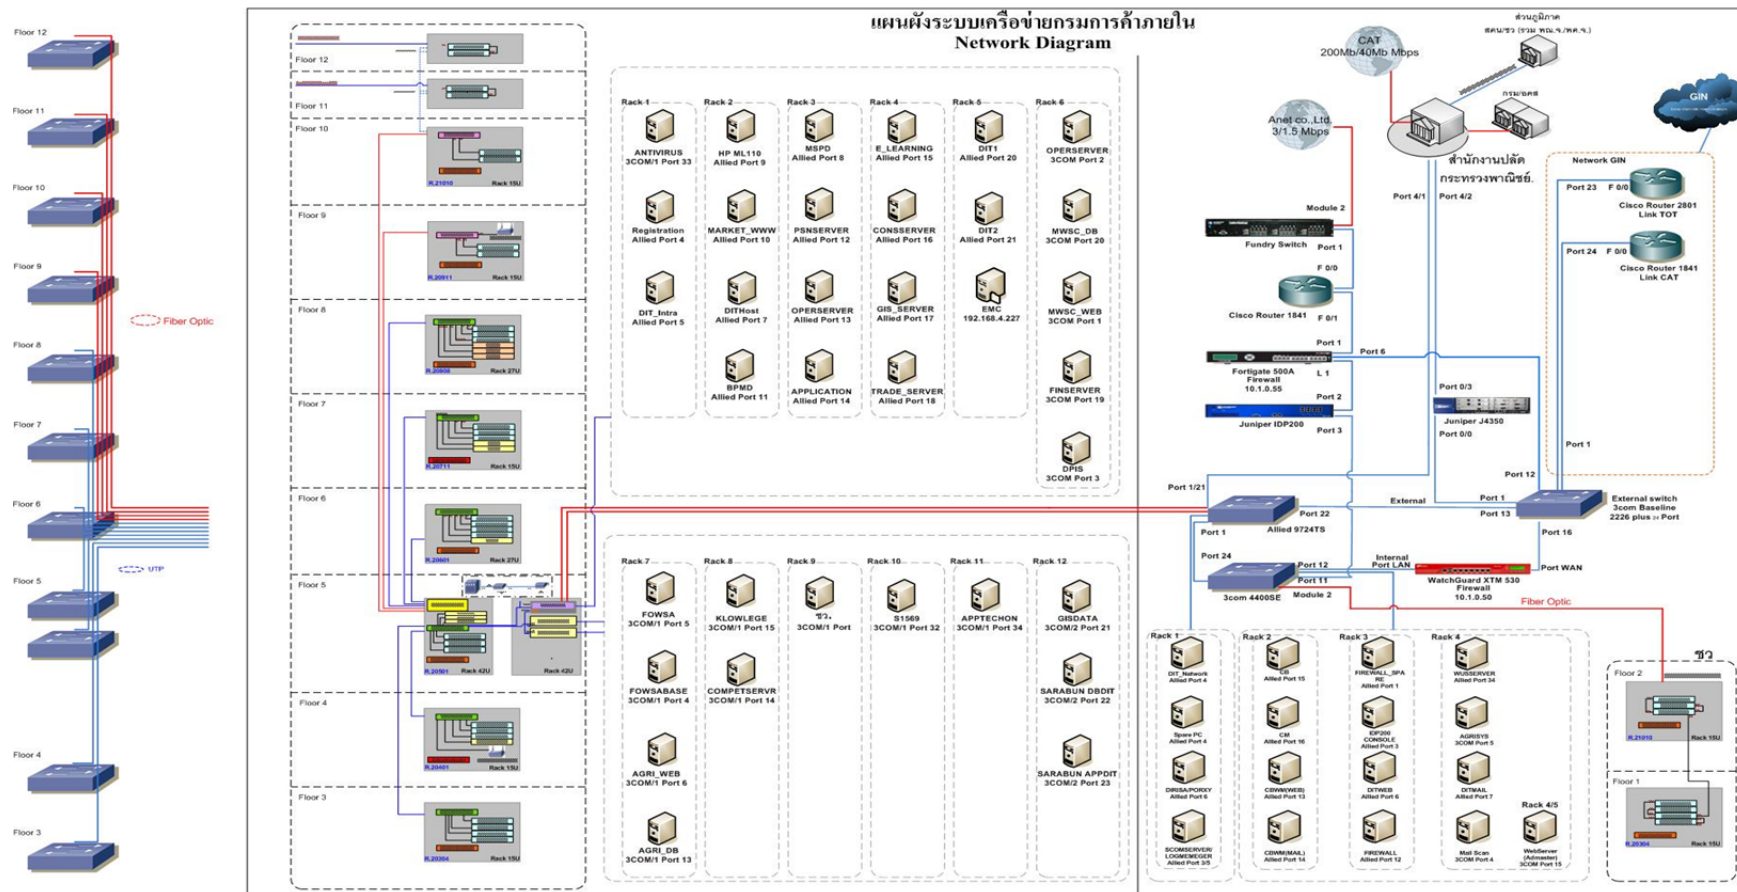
แผนผังระบบเครือข่ายกรมการค้าภายใน
Network Diagram

Floor 12
Floor 11
Floor 10
Floor 9
Floor 8
Floor 7
Floor 6
Floor 5
Floor 4
Floor 3

Fiber Optic
UTP

Floor 12
Floor 11
Floor 10
R.21010 Rack 15U
Floor 9
R.20911 Rack 15U
Floor 8
R.20808 Rack 27U
Floor 7
R.20711 Rack 15U
Floor 6
R.20601 Rack 27U
Floor 5
R.20501 Rack 42U
Rack 42U
Floor 4
R.20401 Rack 15U
Floor 3
R.20304 Rack 15U

Rack 1
ANTIVIRUS 3COM/1 Port 33
Registration Allied Port 4
DIT_Intra Allied Port 5

Rack 2
HP ML110 Allied Port 9
MARKET_WWW Allied Port 10
DITHost Allied Port 7
BPMD Allied Port 11

Rack 3
MSPD Allied Port 8
PSNSERVER Allied Port 12
OPERSERVER Allied Port 13
APPLICATION Allied Port 14

Rack 4
E_LEARNING Allied Port 15
CONSSERVER Allied Port 16
GIS_SERVER Allied Port 17
TRADE_SERVER Allied Port 18

Rack 5
DIT1 Allied Port 20
DIT2 Allied Port 21
EMC 192.168.4.227

Rack 6
OPERSERVER 3COM Port 2
MWSC_DB 3COM Port 20
MWSC_WEB 3COM Port 1
FINSERVER 3COM Port 19
DPIS 3COM Port 3

Rack 7
FOWSA 3COM/1 Port 5
FOWSABASE 3COM/1 Port 4
AGRI_WEB 3COM/1 Port 6
AGRI_DB 3COM/1 Port 13

Rack 8
KLOWLEGE 3COM/1 Port 15
COMPETSERVR 3COM/1 Port 14

Rack 9
ชว. 3COM/1 Port

Rack 10
S1569 3COM/1 Port 32

Rack 11
APPTECHON 3COM/1 Port 34

Rack 12
GISDATA 3COM/2 Port 21
SARABUN DBDIT 3COM/2 Port 22
SARABUN APPDIT 3COM/2 Port 23

CAT 200Mb/40Mb Mbps
ส่วนภูมิภาค สคน/ชว (รวม พณ.จ./คค.จ.)
กรม/ยศ
GIN
Anet co.,Ltd. 3/1.5 Mbps
สำนักงานปลัด กระทรวงพาณิชย์.
Port 4/1
Port 4/2
Module 2
Fundry Switch
Port 1
F 0/0
Cisco Router 1841
F 0/1
Port 1
Port 6
Fortigate 500A Firewall 10.1.0.55
L 1
Port 2
Juniper IDP200
Port 3
Port 0/3
Juniper J4350
Port 0/0
Network GIN
Port 23
F 0/0
Cisco Router 2801 Link TOT
Port 24
F 0/0
Cisco Router 1841 Link CAT
Port 1
Port 12
Port 1/21
External
Port 1
Port 13
External switch 3com Baseline 2226 plus 24 Port
Port 22
Allied 9724TS
Port 16
Port 1
Port 24
Internal Port LAN
Port 12
Port 11
WatchGuard XTM 530 Firewall 10.1.0.50
Port WAN
3com 4400SE
Module 2
Fiber Optic

Rack 1
DIT_Network Allied Port 4
Spare PC Allied Port 4
DIRISA/PORXY Allied Port 6
SCOMSERVER/ LOGMEMEGER Allied Port 3/5

Rack 2
GS Allied Port 15
CM Allied Port 16
CBWM(WEB) Allied Port 13
CBWM(MAIL) Allied Port 14

Rack 3
FIREWALL_SPARE Allied Port 1
EP200 CONSOLE Allied Port 3
DITWEB Allied Port 6
FIREWALL Allied Port 12

Rack 4
WUSSERVER Allied Port 34
AGRISYS 3COM Port 5
DITMAIL Allied Port 7
Mail Scan 3COM Port 4

Rack 4/5
WebServer (Admaster) 3COM Port 15

ชว
Floor 2
R.21010 Rack 15U
Floor 1
R.20304 Rack 15U